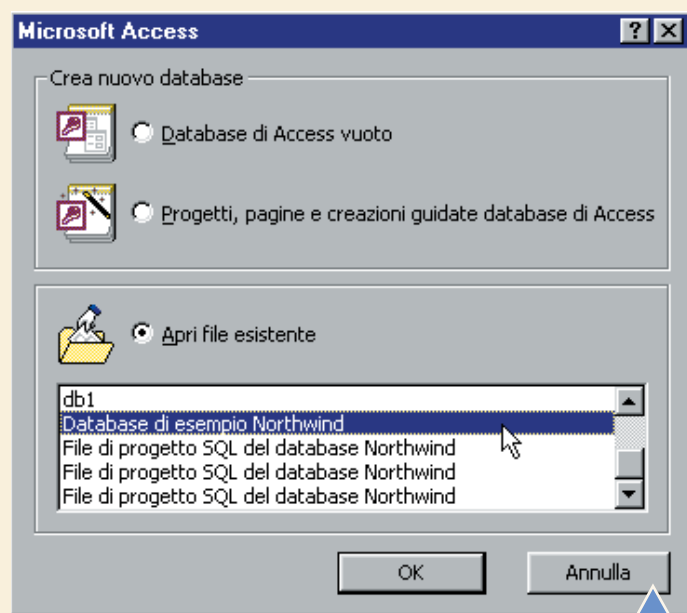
Microsoft Access

?

Crea nuovo database

Database di Access vuoto

Progetti, pagine e creazioni guidate database di Access

Apri file esistente

db1
Database di esempio Northwind
File di progetto SQL del database Northwind
File di progetto SQL del database Northwind
File di progetto SQL del database Northwind

OK

Annulla